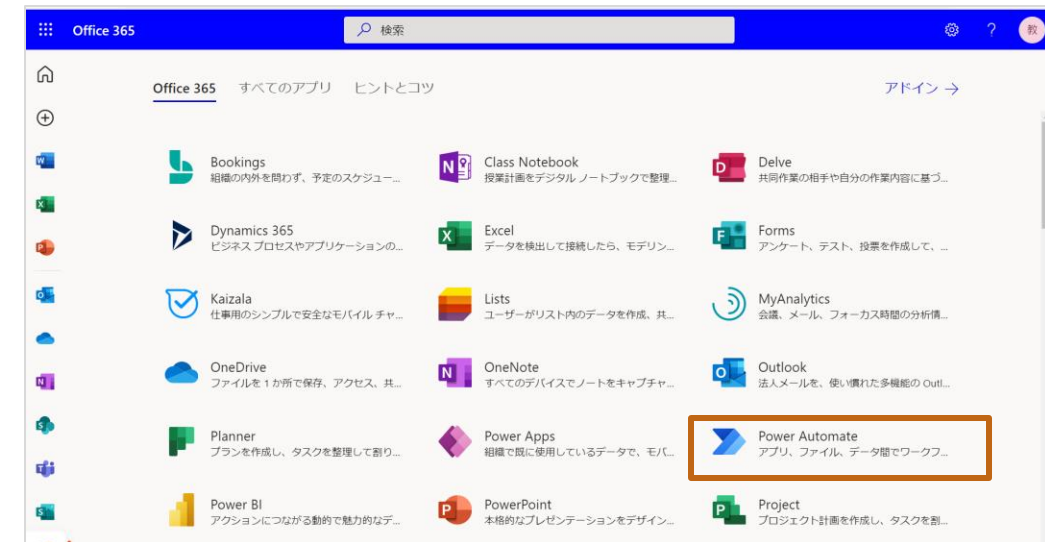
Office 365

検索

教

Office 365　すべてのアプリ　ヒントとコツ

アドイン →

Bookings
組織の内外を問わず、予定のスケジュー...

Class Notebook
授業計画をデジタル ノートブックで整理...

Delve
共同作業の相手や自分の作業内容に基づ...

Dynamics 365
ビジネス プロセスやアプリケーションの...

Excel
データを検出して接続したら、モデリン...

Forms
アンケート、テスト、投票を作成して、...

Kaizala
仕事用のシンプルで安全なモバイル チャ...

Lists
ユーザーがリスト内のデータを作成、共...

MyAnalytics
会議、メール、フォーカス時間の分析情...

OneDrive
ファイルを 1 か所で保存、アクセス、共...

OneNote
すべてのデバイスでノートをキャプチャ...

Outlook
法人メールを、使い慣れた多機能の Outl...

Planner
プランを作成し、タスクを整理して割り...

Power Apps
組織で既に使用しているデータで、モバ...

Power Automate
アプリ、ファイル、データ間でワークフ...

Power BI
アクションにつながる動的で魅力的なデ...

PowerPoint
本格的なプレゼンテーションをデザイン...

Project
プロジェクト計画を作成し、タスクを割...